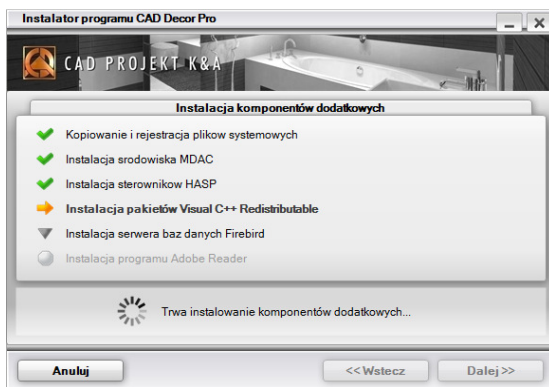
Instalator programu CAD Decor Pro

CAD PROJEKT K&A

Instalacja komponentów dodatkowych

Kopiowanie i rejestracja plikow systemowych

Instalacja srodowiska MDAC

Instalacja sterownikow HASP

Instalacja pakietów Visual C++ Redistributable

Instalacja serwera baz danych Firebird

Instalacja programu Adobe Reader

Trwa instalowanie komponentów dodatkowych...

Anuluj

<<Wstecz

Dalej>>